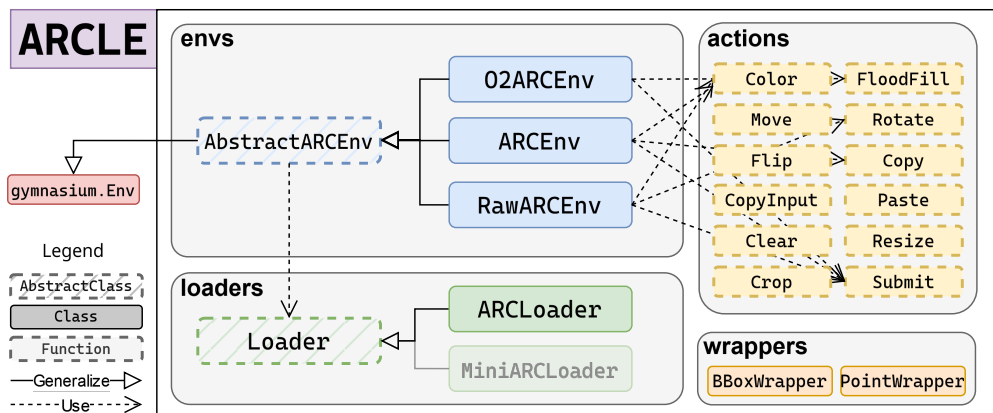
ARCLE

envs

O2ARCEnv

AbstractARCEnv

ARCEnv

RawARCEnv

gymnasium.Env

Legend

AbstractClass

Class

Function

Generalize

Use

loaders

Loader

ARCLoader

MiniARCLoader

actions

Color

FloodFill

Move

Rotate

Flip

Copy

CopyInput

Paste

Clear

Resize

Crop

Submit

wrappers

BBoxWrapper

PointWrapper